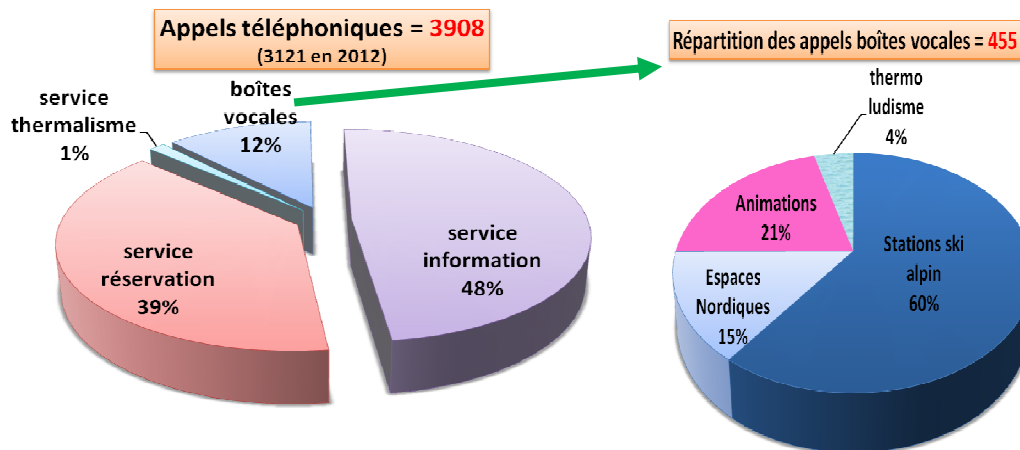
Appels téléphoniques = 3908
(3121 en 2012)

service thermalisme 1%

boîtes vocales 12%

service réservation 39%

service information 48%

Répartition des appels boîtes vocales = 455

thermo ludisme 4%

Animations 21%

Espaces Nordiques 15%

Stations ski alpin 60%